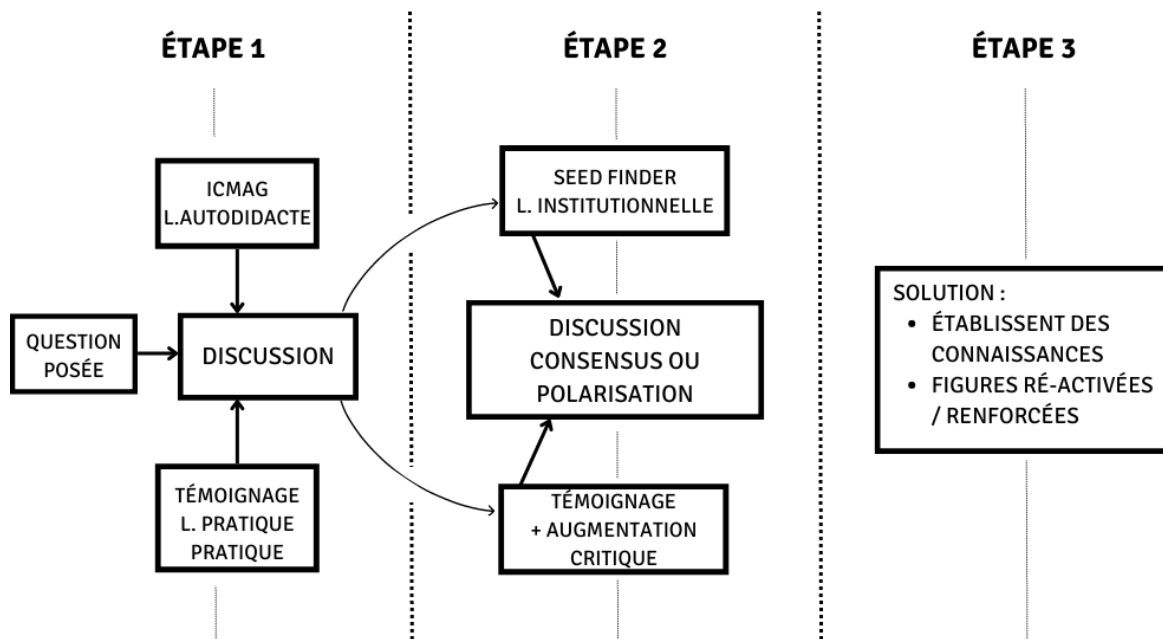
ÉTAPE 1

ICMAG
L.AUTODIDACTE

QUESTION POSÉE

DISCUSSION

TÉMOIGNAGE
L. PRATIQUE
PRATIQUE

ÉTAPE 2

SEED FINDER
L. INSTITUTIONNELLE

DISCUSSION
CONSENSUS OU
POLARISATION

TÉMOIGNAGE
+ AUGMENTATION
CRITIQUE

ÉTAPE 3

SOLUTION :
• ÉTABLISSENT DES CONNAISSANCES
• FIGURES RÉ-ACTIVÉES / RENFORCÉES